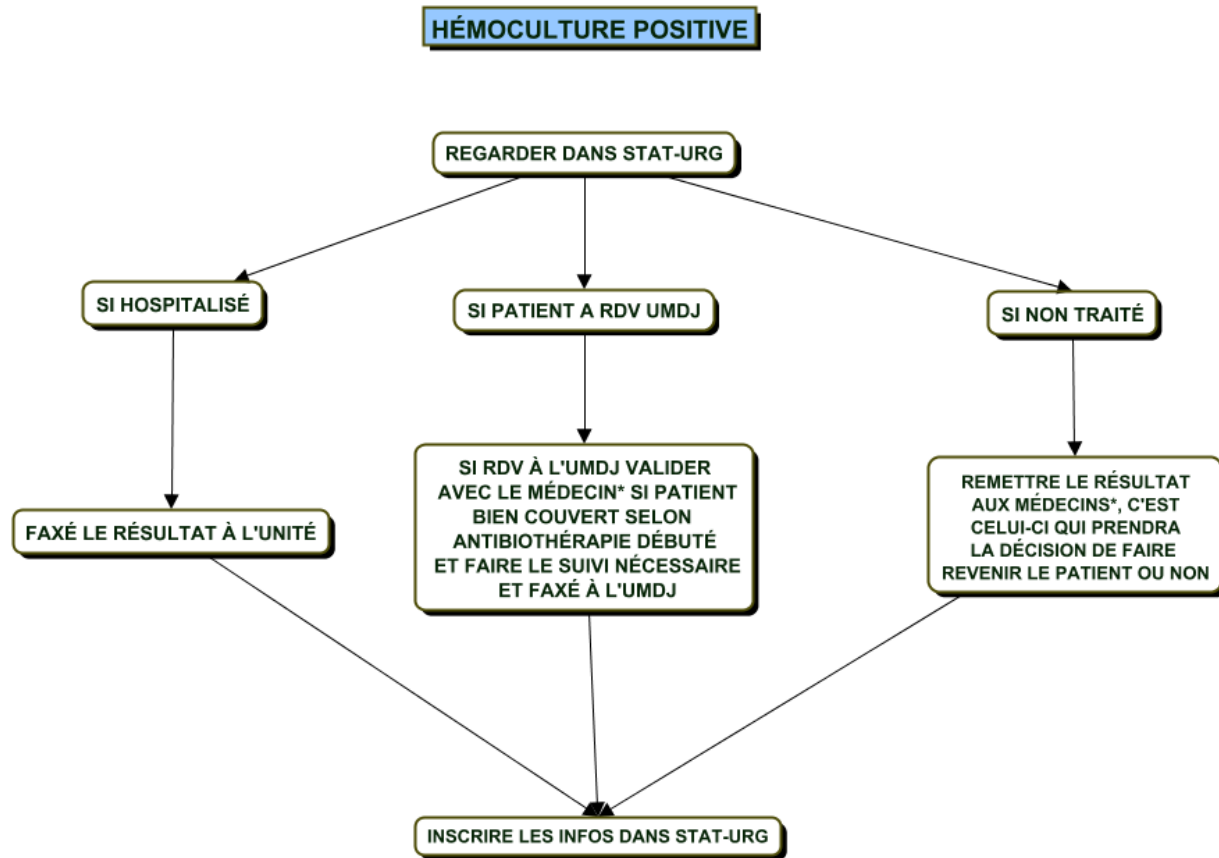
HÉMOCULTURE POSITIVE

REGARDER DANS STAT-URG

SI HOSPITALISÉ

SI PATIENT A RDV UMDJ

SI NON TRAITÉ

FAXÉ LE RÉSULTAT À L'UNITÉ

SI RDV À L'UMDJ VALIDER AVEC LE MÉDECIN* SI PATIENT BIEN COUVERT SELON ANTIBIOTHÉRAPIE DÉBUTÉ ET FAIRE LE SUIVI NÉCESSAIRE ET FAXÉ À L'UMDJ

REMETTRE LE RÉSULTAT AUX MÉDECINS*, C'EST CELUI-CI QUI PRENDRA LA DÉCISION DE FAIRE REVENIR LE PATIENT OU NON

INSCRIRE LES INFOS DANS STAT-URG